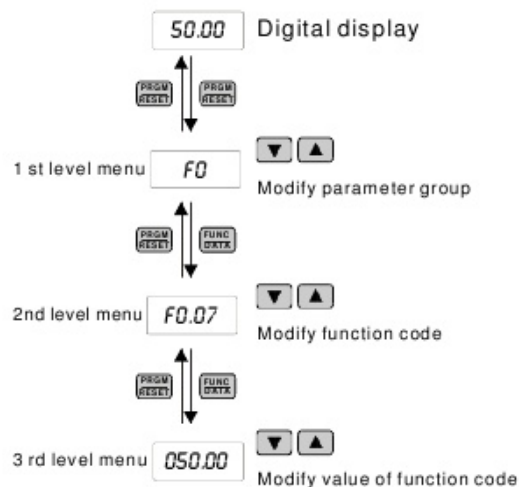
50.00 Digital display

PRGM RESET PRGM RESET

1 st level menu F0

Modify parameter group

PRGM RESET FUNC DATA

2nd level menu F0.07

Modify function code

PRGM RESET FUNC DATA

3 rd level menu 050.00

Modify value of function code